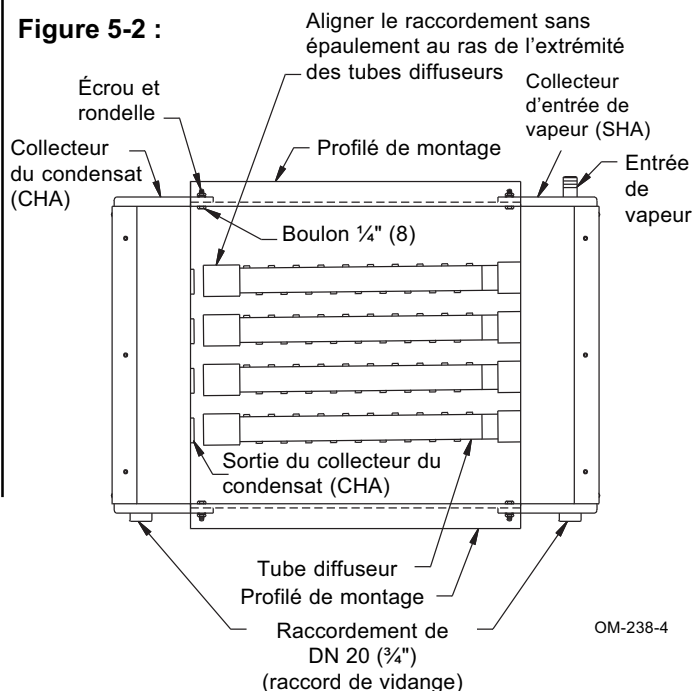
Figure 5-2 :

Aligner le raccordement sans épaulement au ras de l'extrémité des tubes diffuseurs

Écrou et rondelle

Collecteur d'entrée de vapeur (SHA)

Collecteur du condensat (CHA)

Profilé de montage

Entrée de vapeur

Boulon ¼" (8)

Sortie du collecteur du condensat (CHA)

Tube diffuseur

Profilé de montage

Raccordement de DN 20 (¾") (raccord de vidange)

OM-238-4